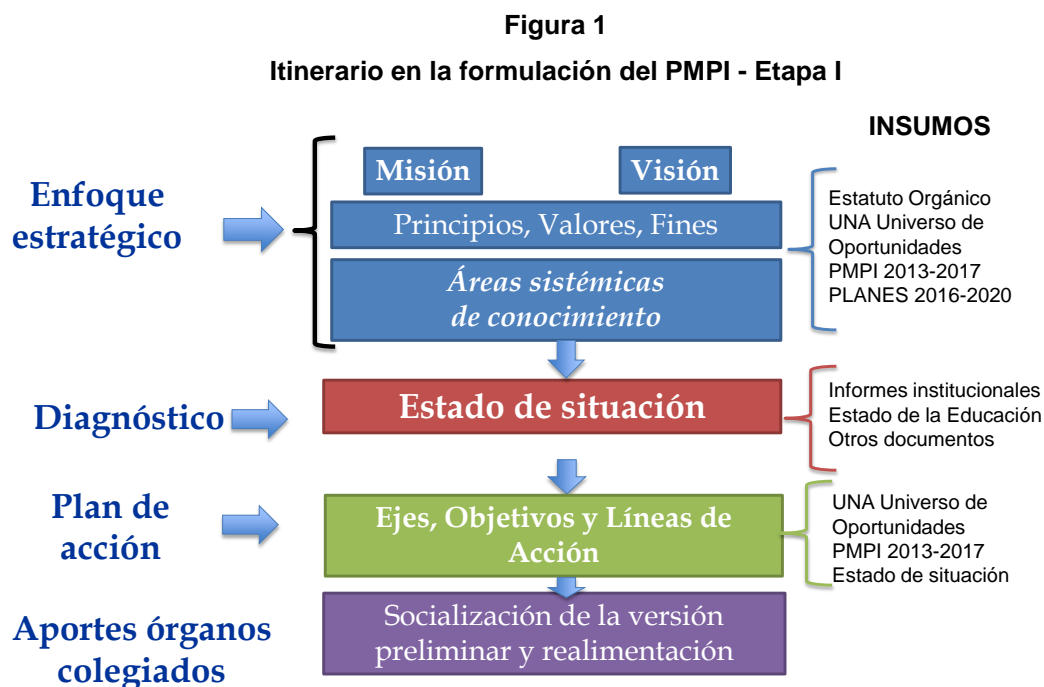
**Figura 1**

**Itinerario en la formulación del PMPI - Etapa I**

**INSUMOS**

Enfoque estratégico

Misión

Visión

Principios, Valores, Fines

Áreas sistémicas de conocimiento

Estatuto Orgánico
UNA Universo de Oportunidades
PMPI 2013-2017
PLANES 2016-2020

Diagnóstico

Estado de situación

Informes institucionales
Estado de la Educación
Otros documentos

Plan de acción

Ejes, Objetivos y Líneas de Acción

UNA Universo de Oportunidades
PMPI 2013-2017
Estado de situación

Aportes órganos colegiados

Socialización de la versión preliminar y realimentación